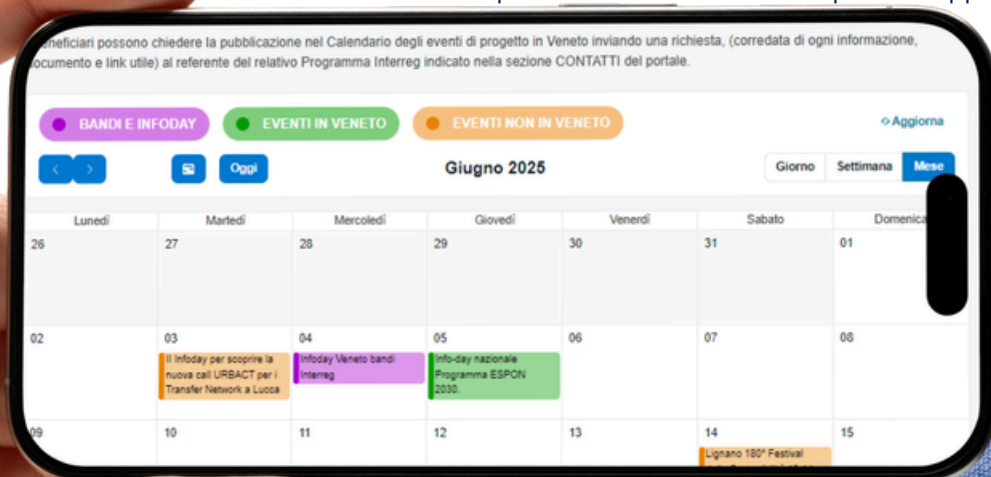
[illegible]eneficiari possono chiedere la pubblicazione nel Calendario degli eventi di progetto in Veneto inviando una richiesta, (corredata di ogni informazione, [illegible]ocumento e link utile) al referente del relativo Programma Interreg indicato nella sezione CONTATTI del portale.

BANDI E INFODAY
EVENTI IN VENETO
EVENTI NON IN VENETO
Aggiorna

Oggi
Giugno 2025
Giorno
Settimana
Mese

| Lunedì | Martedì | Mercoledì | Giovedì | Venerdì | Sabato | Domenica |
|---|---|---|---|---|---|---|
| 26 | 27 | 28 | 29 | 30 | 31 | 01 |
| 02 | 03 Il Infoday per scoprire la nuova call URBACT per i Transfer Network a Lucca | 04 Infoday Veneto bandi Interreg | 05 Info-day nazionale Programma ESPON 2030. | 06 | 07 | 08 |
| 09 | 10 | 11 | 12 | 13 | 14 Lignano 180° Festival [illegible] | 15 |